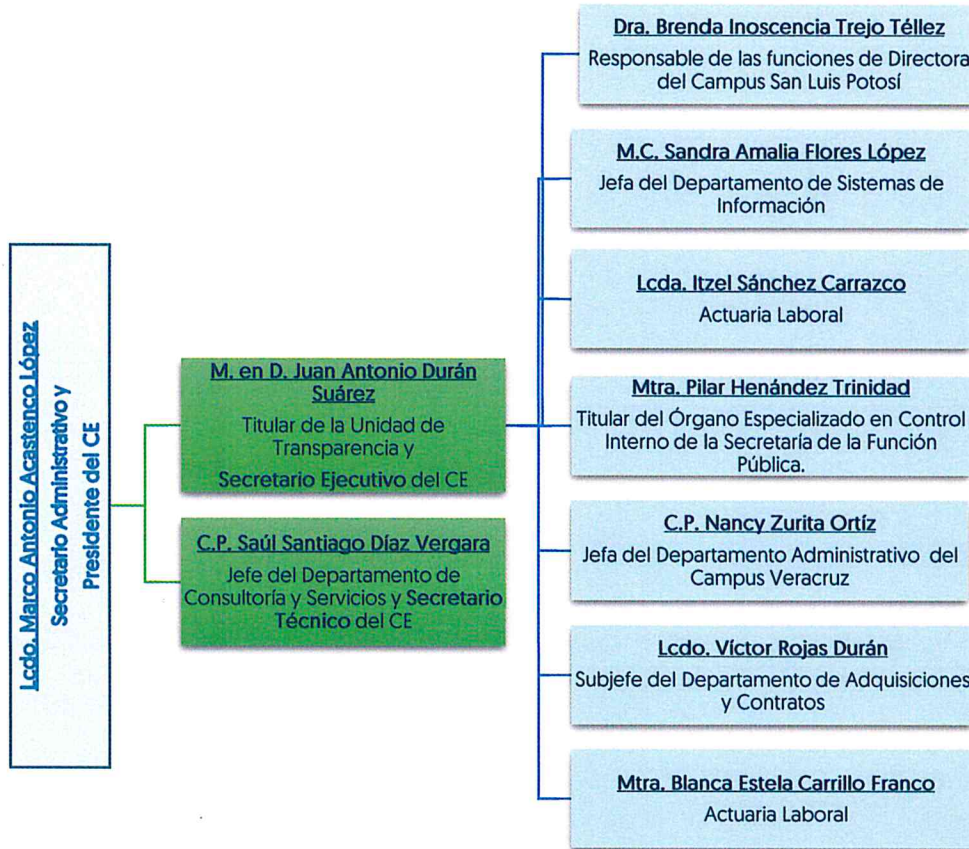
Lcdo. Marco Antonio Acastenco López
Secretario Administrativo y Presidente del CE

M. en D. Juan Antonio Durán Suárez
Titular de la Unidad de Transparencia y
Secretario Ejecutivo del CE

C.P. Saúl Santiago Díaz Vergara
Jefe del Departamento de Consultoría y Servicios y Secretario Técnico del CE

Dra. Brenda Inoscencia Trejo Téllez
Responsable de las funciones de Directora del Campus San Luis Potosí

M.C. Sandra Amalia Flores López
Jefa del Departamento de Sistemas de Información

Lcda. Itzel Sánchez Carrazco
Actuaria Laboral

Mtra. Pilar Henández Trinidad
Titular del Órgano Especializado en Control Interno de la Secretaría de la Función Pública.

C.P. Nancy Zurita Ortíz
Jefa del Departamento Administrativo del Campus Veracruz

Lcdo. Víctor Rojas Durán
Subjefe del Departamento de Adquisiciones y Contratos

Mtra. Blanca Estela Carrillo Franco
Actuaria Laboral